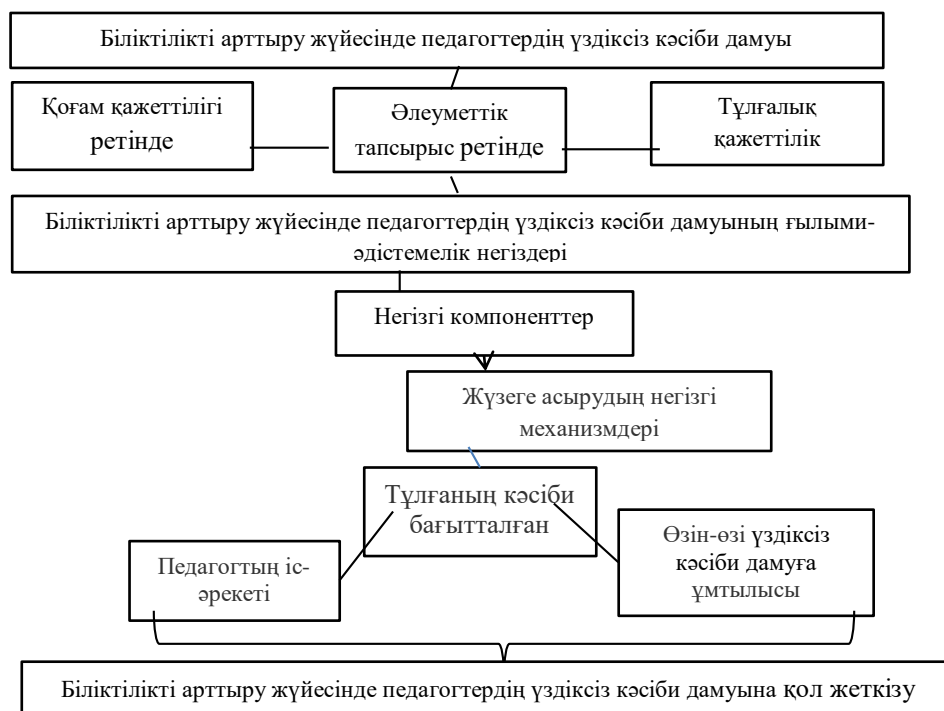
Біліктілікті арттыру жүйесінде педагогтердің үздіксіз кәсіби дамуы

Қоғам қажеттілігі ретінде

Әлеуметтік тапсырыс ретінде

Тұлғалық қажеттілік

Біліктілікті арттыру жүйесінде педагогтердің үздіксіз кәсіби дамуының ғылымиәдістемелік негіздері

Негізгі компоненттер

Жүзеге асырудың негізгі механизмдері

Тұлғаның кәсіби бағытталған

Педагогтың іс-әрекеті

Өзін-өзі үздіксіз кәсіби дамуға ұмтылысы

Біліктілікті арттыру жүйесінде педагогтердің үздіксіз кәсіби дамуына қол жеткізу